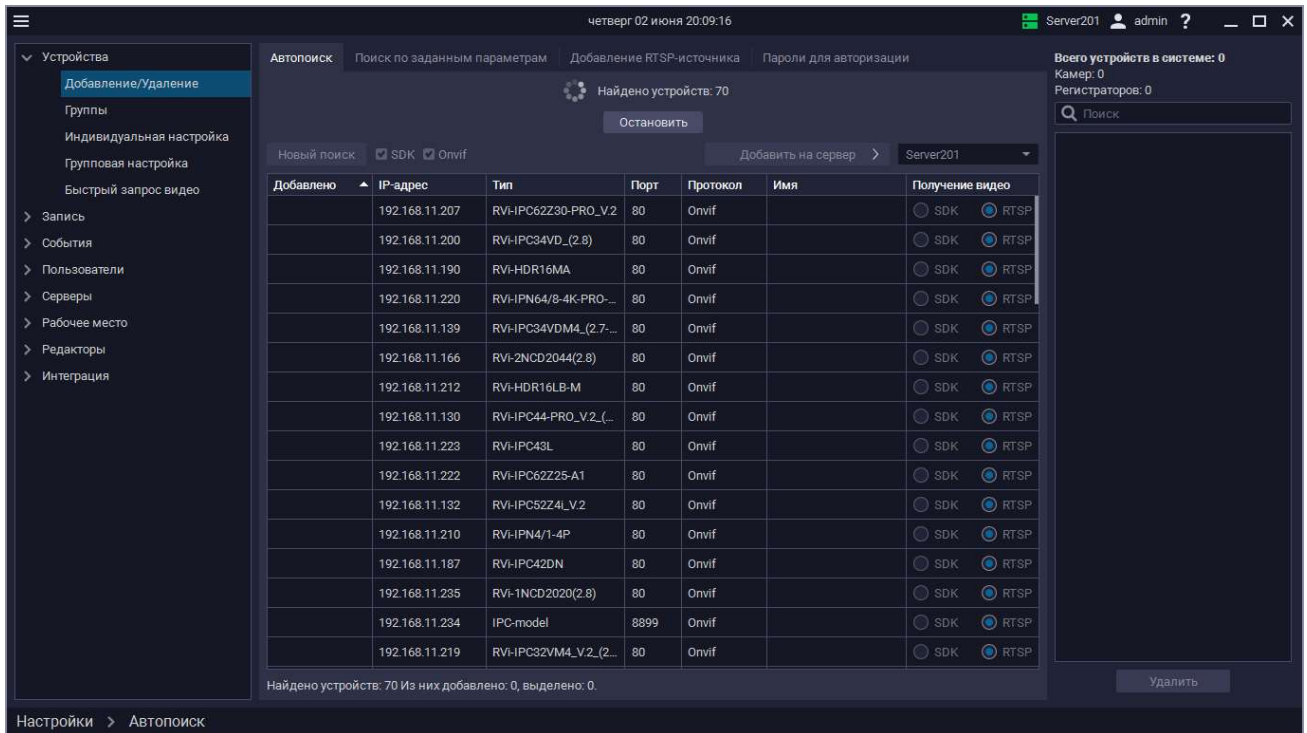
четверг 02 июня 20:09:16

Server201 admin ?

Устройства
Добавление/Удаление
Группы
Индивидуальная настройка
Групповая настройка
Быстрый запрос видео
Запись
События
Пользователи
Серверы
Рабочее место
Редакторы
Интеграция

Автопоиск | Поиск по заданным параметрам | Добавление RTSP-источника | Пароли для авторизации

Найдено устройств: 70

Остановить

Новый поиск SDK Onvif

Добавить на сервер > Server201

| Добавлено | IP-адрес | Тип | Порт | Протокол | Имя | Получение видео |
|---|---|---|---|---|---|---|
| | 192.168.11.207 | RVi-IPC62Z30-PRO_V.2 | 80 | Onvif | | SDK RTSP |
| | 192.168.11.200 | RVi-IPC34VD_(2.8) | 80 | Onvif | | SDK RTSP |
| | 192.168.11.190 | RVi-HDR16MA | 80 | Onvif | | SDK RTSP |
| | 192.168.11.220 | RVi-IPN64/8-4K-PRO-... | 80 | Onvif | | SDK RTSP |
| | 192.168.11.139 | RVi-IPC34VDM4_(2.7-... | 80 | Onvif | | SDK RTSP |
| | 192.168.11.166 | RVi-2NCD2044(2.8) | 80 | Onvif | | SDK RTSP |
| | 192.168.11.212 | RVi-HDR16LB-M | 80 | Onvif | | SDK RTSP |
| | 192.168.11.130 | RVi-IPC44-PRO_V.2_(... | 80 | Onvif | | SDK RTSP |
| | 192.168.11.223 | RVi-IPC43L | 80 | Onvif | | SDK RTSP |
| | 192.168.11.222 | RVi-IPC62Z25-A1 | 80 | Onvif | | SDK RTSP |
| | 192.168.11.132 | RVi-IPC52Z4i_V.2 | 80 | Onvif | | SDK RTSP |
| | 192.168.11.210 | RVi-IPN4/1-4P | 80 | Onvif | | SDK RTSP |
| | 192.168.11.187 | RVi-IPC42DN | 80 | Onvif | | SDK RTSP |
| | 192.168.11.235 | RVi-1NCD2020(2.8) | 80 | Onvif | | SDK RTSP |
| | 192.168.11.234 | IPC-model | 8899 | Onvif | | SDK RTSP |
| | 192.168.11.219 | RVi-IPC32VM4_V.2_(2... | 80 | Onvif | | SDK RTSP |

Найдено устройств: 70 Из них добавлено: 0, выделено: 0.

Всего устройств в системе: 0
Камер: 0
Регистраторов: 0
Поиск

Удалить

Настройки > Автопоиск